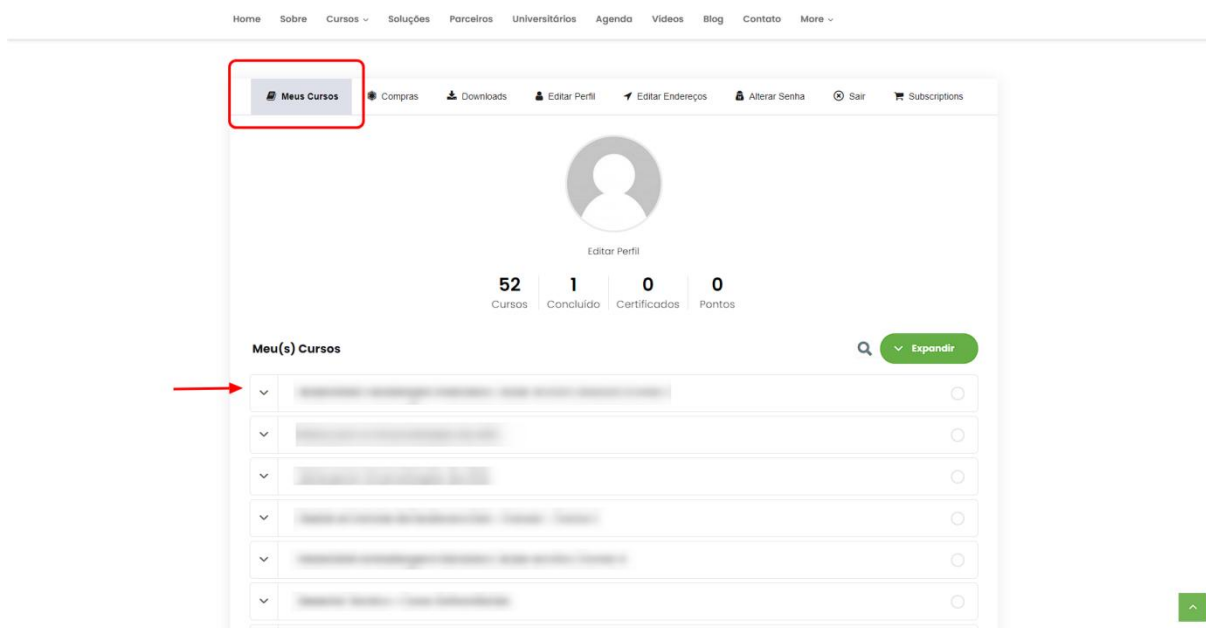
Home Sobre Cursos Soluções Parceiros Universitários Agenda Videos Blog Contato More

Meus Cursos Compras Downloads Editar Perfil Editar Endereços Alterar Senha Sair Subscriptions

Editar Perfil

| 52 | 1 | 0 | 0 |
|---|---|---|---|
| Cursos | Concluído | Certificados | Pontos |

Meu(s) Cursos

Expandir

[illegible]

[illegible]

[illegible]

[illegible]

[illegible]

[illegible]